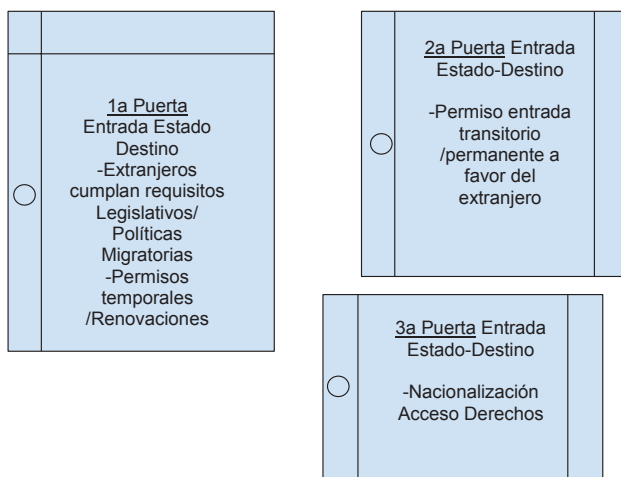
1a Puerta
Entrada Estado Destino
-Extranjeros cumplan requisitos Legislativos/ Políticas Migratorias
-Permisos temporales /Renovaciones

2a Puerta Entrada Estado-Destino

-Permiso entrada transitorio /permanente a favor del extranjero

3a Puerta Entrada Estado-Destino

-Nacionalización Acceso Derechos